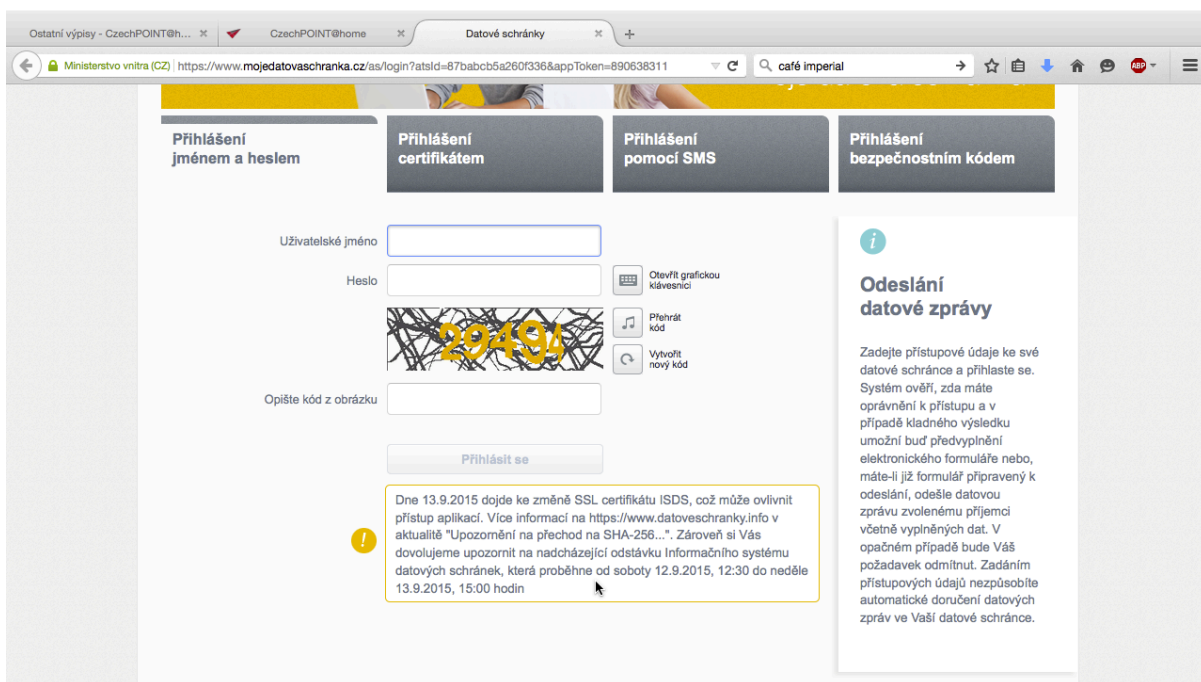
Ostatní výpisy - CzechPOINT@h... ×

CzechPOINT@home ×

Datové schránky ×

+

Ministerstvo vnitra (CZ) | https://www.mojedatovaschranka.cz/as/login?atsId=87babcb5a260f336&appToken=890638311

café imperial

Přihlášení jménem a heslem

Přihlášení certifikátem

Přihlášení pomocí SMS

Přihlášení bezpečnostním kódem

Uživatelské jméno

Heslo

Otevřít grafickou klávesnici

Přehrát kód

Vytvořit nový kód

Opište kód z obrázku

Přihlásit se

Dne 13.9.2015 dojde ke změně SSL certifikátu ISDS, což může ovlivnit přístup aplikací. Více informací na https://www.datoveschranky.info v aktualitě "Upozornění na přechod na SHA-256...". Zároveň si Vás dovolujeme upozornit na nadcházející odstávku Informačního systému datových schránek, která proběhne od soboty 12.9.2015, 12:30 do neděle 13.9.2015, 15:00 hodin

Odeslání datové zprávy

Zadejte přístupové údaje ke své datové schránce a přihlaste se. Systém ověří, zda máte oprávnění k přístupu a v případě kladného výsledku umožní buď předvyplnění elektronického formuláře nebo, máte-li již formulář připravený k odeslání, odešle datovou zprávu zvolenému příjemci včetně vyplněných dat. V opačném případě bude Váš požadavek odmítnut. Zadáním přístupových údajů nezpůsobíte automatické doručení datových zpráv ve Vaší datové schránce.